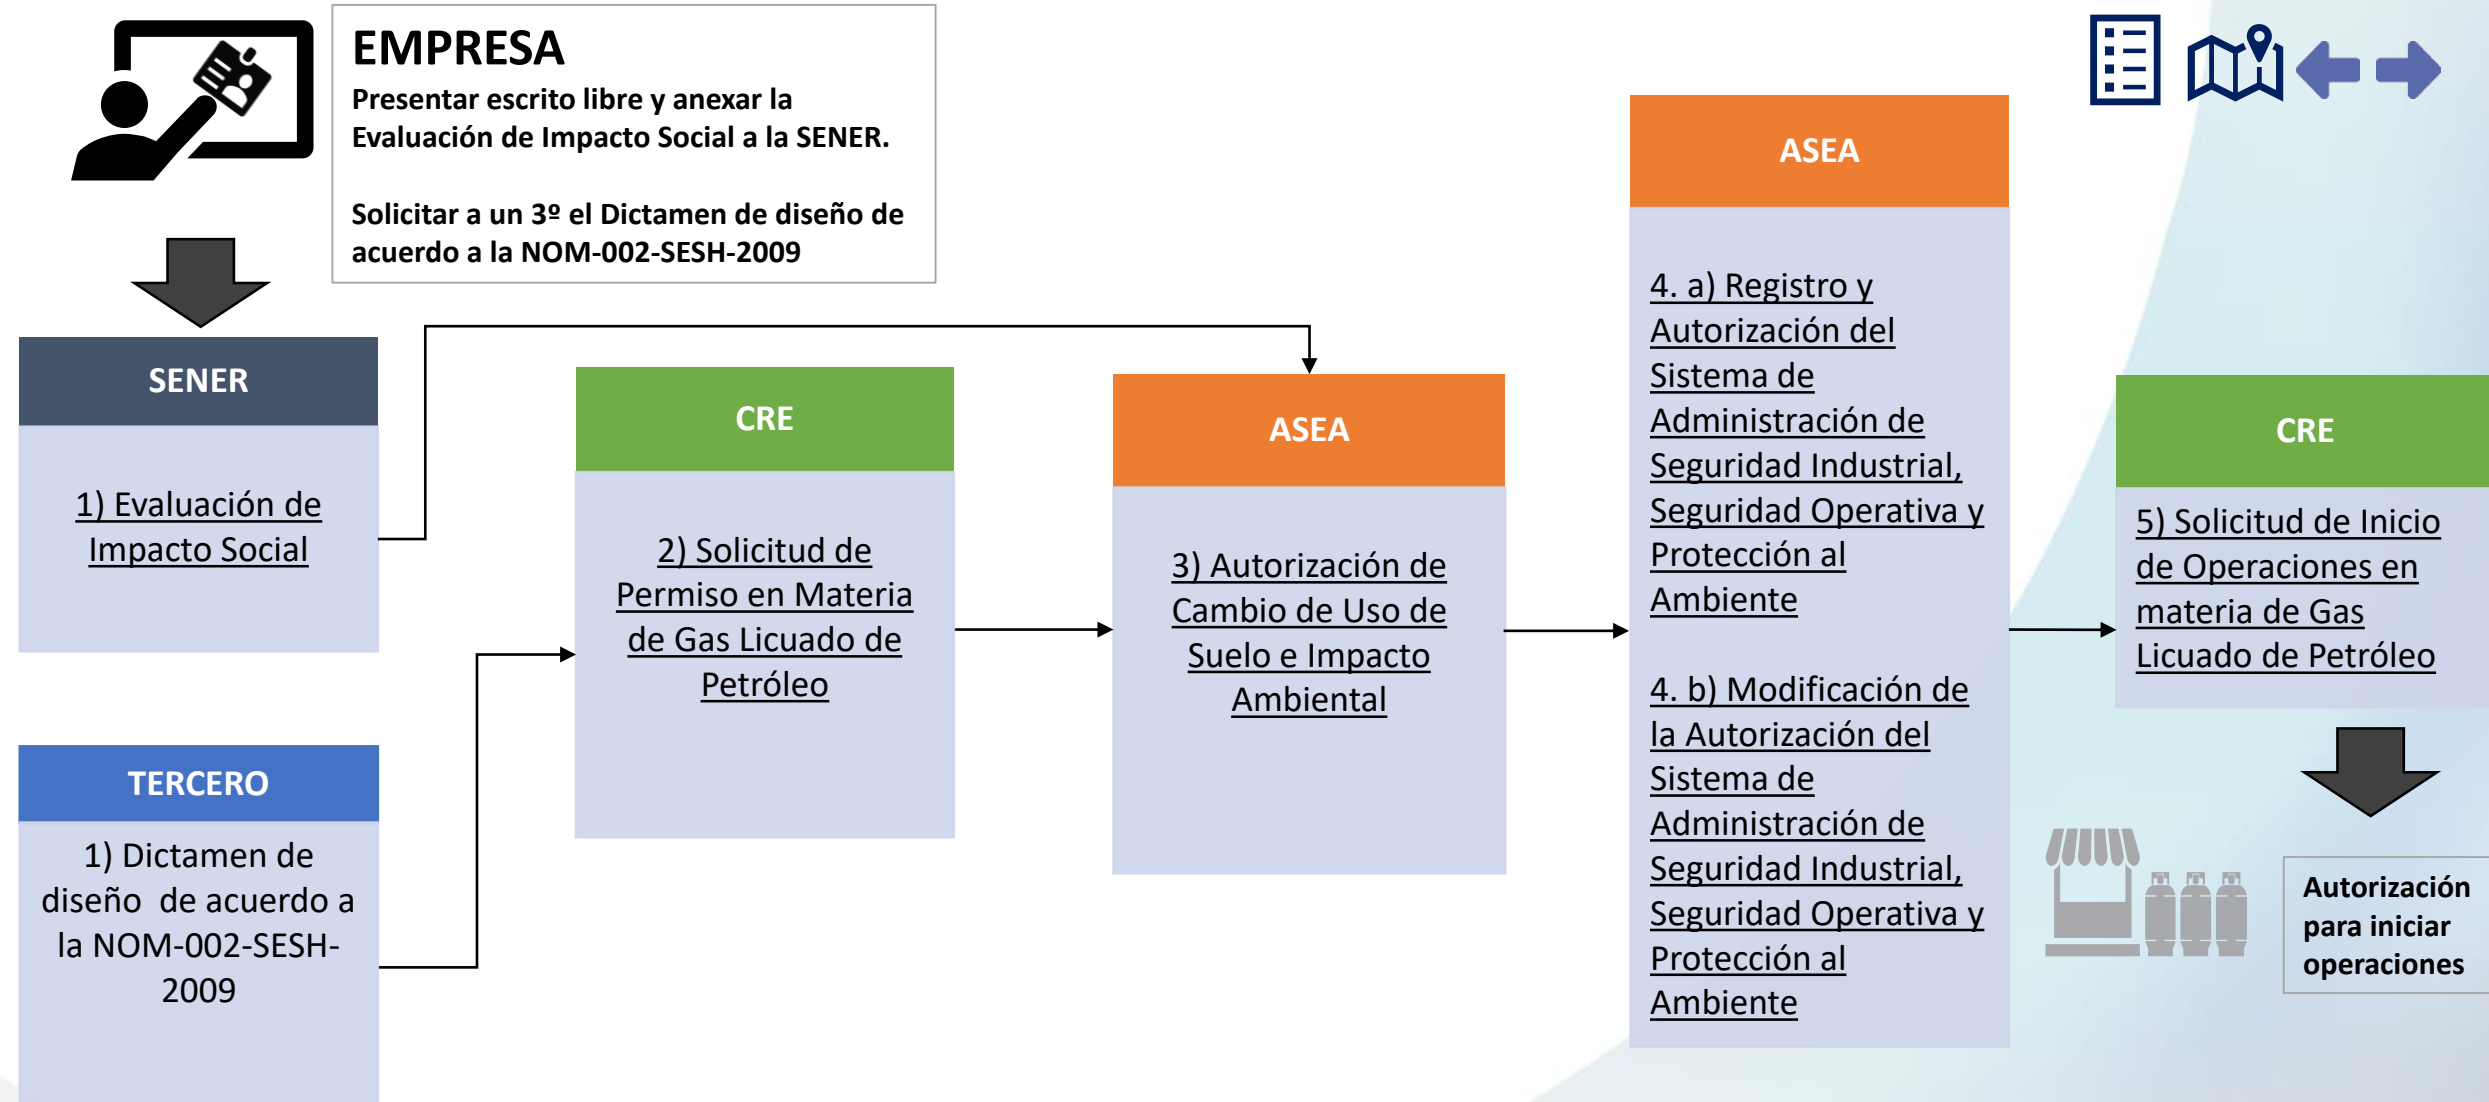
EMPRESA
Presentar escrito libre y anexar la Evaluación de Impacto Social a la SENER.

Solicitar a un 3º el Dictamen de diseño de acuerdo a la NOM-002-SESH-2009

SENER
1) Evaluación de Impacto Social

TERCERO
1) Dictamen de diseño de acuerdo a la NOM-002-SESH-2009

CRE
2) Solicitud de Permiso en Materia de Gas Licuado de Petróleo

ASEA
3) Autorización de Cambio de Uso de Suelo e Impacto Ambiental

ASEA
4. a) Registro y Autorización del Sistema de Administración de Seguridad Industrial, Seguridad Operativa y Protección al Ambiente

4. b) Modificación de la Autorización del Sistema de Administración de Seguridad Industrial, Seguridad Operativa y Protección al Ambiente

CRE
5) Solicitud de Inicio de Operaciones en materia de Gas Licuado de Petróleo

Autorización para iniciar operaciones